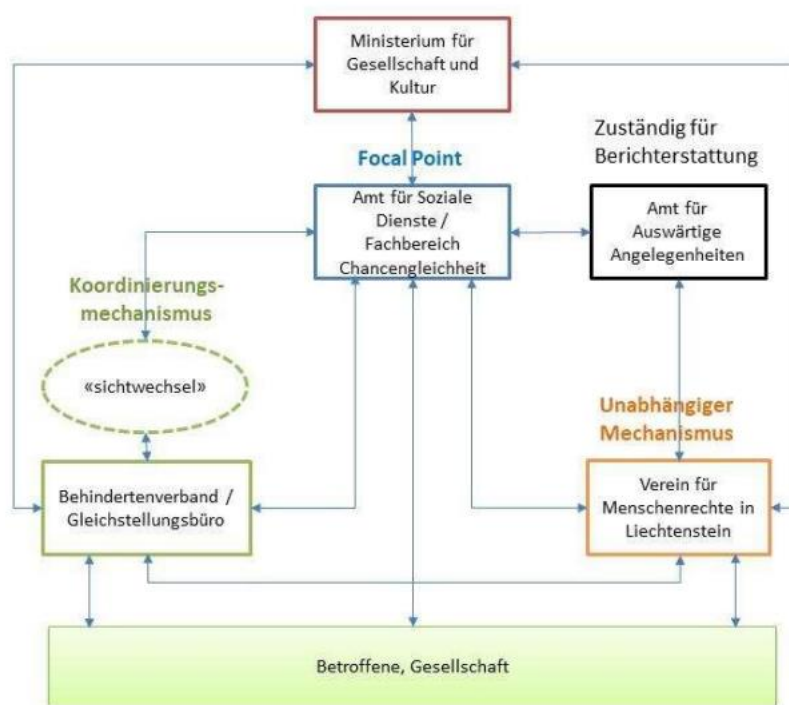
Ministerium für Gesellschaft und Kultur

Zuständig für Berichterstattung

Focal Point

Amt für Soziale Dienste / Fachbereich Chancengleichheit

Amt für Auswärtige Angelegenheiten

Koordinierungsmechanismus

«sichtwechsel»

Unabhängiger Mechanismus

Behindertenverband / Gleichstellungsbüro

Verein für Menschenrechte in Liechtenstein

Betroffene, Gesellschaft